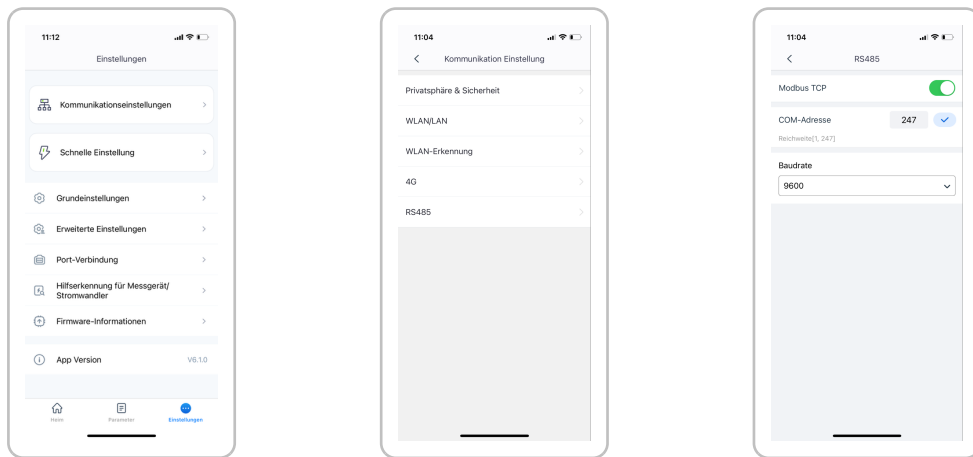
11:12

Einstellungen

Kommunikationseinstellungen

Schnelle Einstellung

Grundeinstellungen

Erweiterte Einstellungen

Port-Verbindung

Hilfserkennung für Messgerät/ Stromwandler

Firmware-Informationen

App Version V6.1.0

Heim Parameter Einstellungen

11:04

Kommunikation Einstellung

Privatsphäre & Sicherheit

WLAN/LAN

WLAN-Erkennung

4G

RS485

11:04

RS485

Modbus TCP

COM-Adresse 247

Reichweite[1, 247]

Baudrate

9600